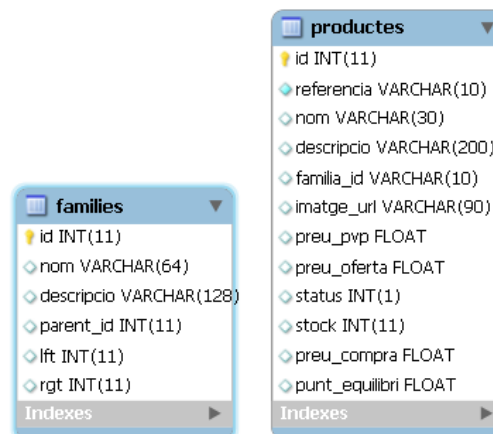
families
id INT(11)
nom VARCHAR(64)
descripcio VARCHAR(128)
parent_id INT(11)
lft INT(11)
rgt INT(11)
Indexes

productes
id INT(11)
referencia VARCHAR(10)
nom VARCHAR(30)
descripcio VARCHAR(200)
familia_id VARCHAR(10)
imatge_url VARCHAR(90)
preu_pvp FLOAT
preu_oferta FLOAT
status INT(1)
stock INT(11)
preu_compra FLOAT
punt_equilibri FLOAT
Indexes